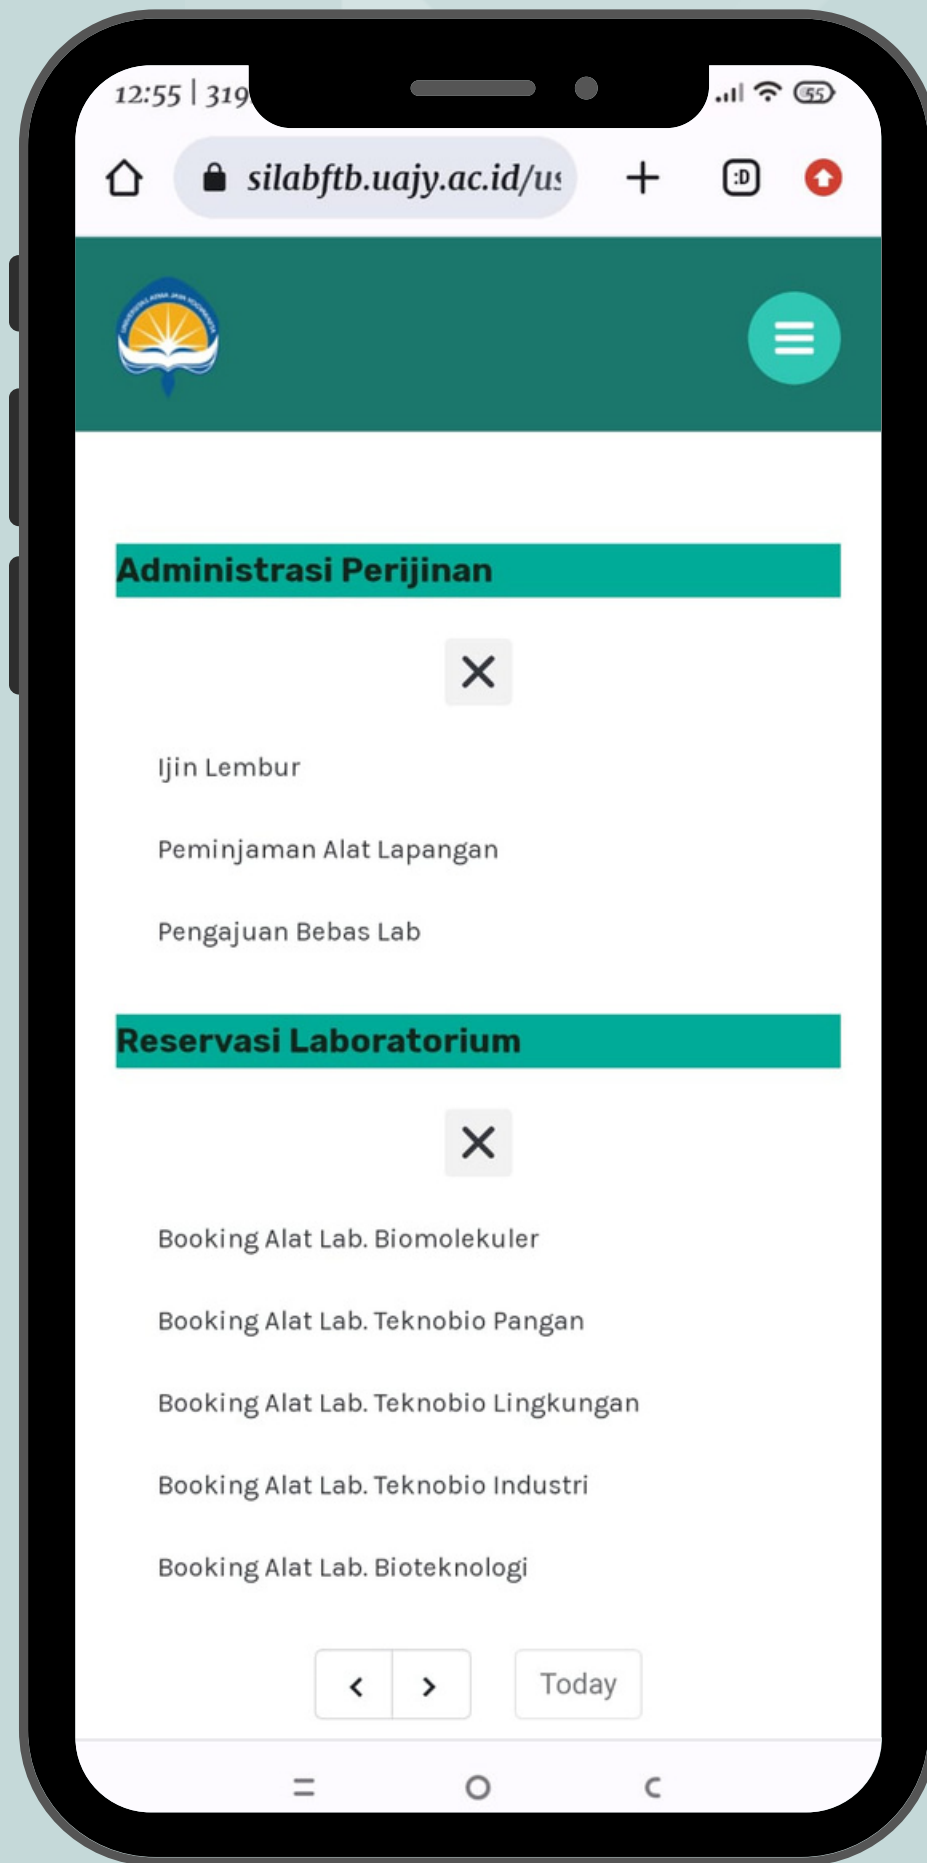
12:55 | 319

55

silabftb.uajy.ac.id/us

:D

Administrasi Perijinan

Ijin Lembur

Peminjaman Alat Lapangan

Pengajuan Bebas Lab

Reservasi Laboratorium

Booking Alat Lab. Biomolekuler

Booking Alat Lab. Teknobio Pangan

Booking Alat Lab. Teknobio Lingkungan

Booking Alat Lab. Teknobio Industri

Booking Alat Lab. Bioteknologi

Today